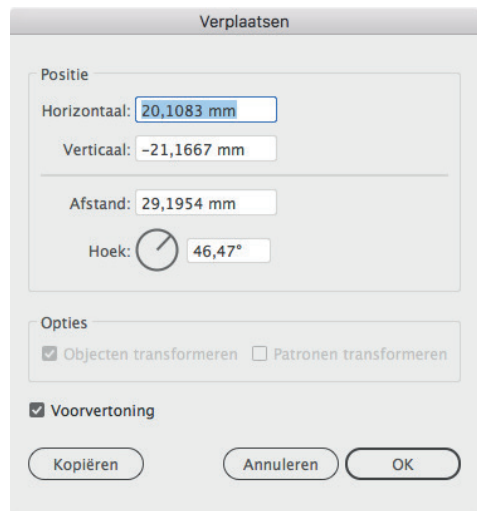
Verplaatsen

Positie

Horizontaal: 20,1083 mm

Verticaal: –21,1667 mm

Afstand: 29,1954 mm

Hoek: 46,47°

Opties

Objecten transformeren

Patronen transformeren

Voorvertoning

Kopiëren

Annuleren

OK